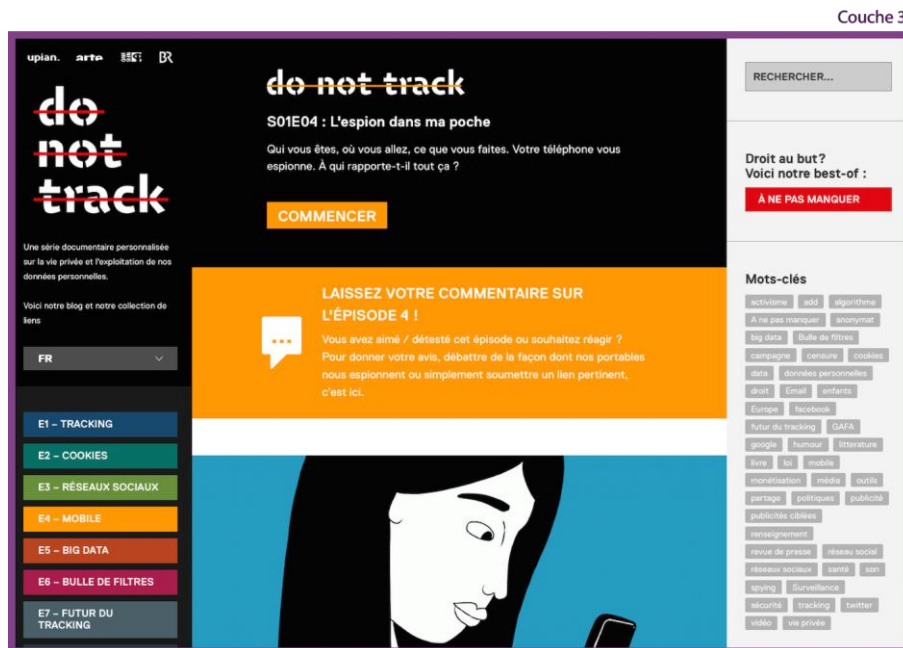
Couche 3

upian. arte BR

do not track

Une série documentaire personnalisée sur la vie privée et l'exploitation de nos données personnelles.

Voici notre blog et notre collection de liens

FR

E1 – TRACKING

E2 – COOKIES

E3 – RÉSEAUX SOCIAUX

E4 – MOBILE

E5 – BIG DATA

E6 – BULLE DE FILTRES

E7 – FUTUR DU TRACKING

do not track

S01E04 : L'espion dans ma poche

Qui vous êtes, où vous allez, ce que vous faites. Votre téléphone vous espionne. À qui rapporte-t-il tout ça ?

COMMENCER

LAISSEZ VOTRE COMMENTAIRE SUR L'ÉPISODE 4 !

Vous avez aimé / détesté cet épisode ou souhaitez réagir ? Pour donner votre avis, débattre de la façon dont nos portables nous espionnent ou simplement soumettre un lien pertinent, c'est ici.

RECHERCHER...

Droit au but? Voici notre best-of :

À NE PAS MANQUER

Mots-clés

activisme add algorithme A ne pas manquer anonymat big data Bulle de filtres campagne censure cookies data données personnelles droit Email enfants Europe facebook futur du tracking GAFA google humour litterature livre loi mobile monétisation média outils partage politiques publicité publicités ciblées renseignement revue de presse réseau social réseaux sociaux santé son spying Surveillance sécurité tracking twitter vidéo vie privée